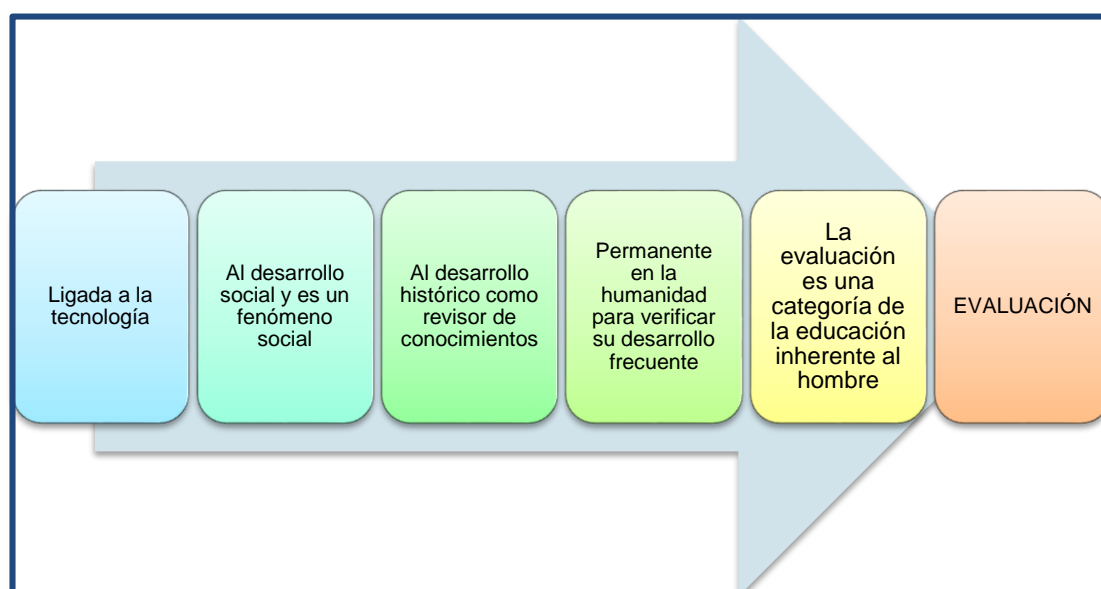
Ligada a la tecnología

Al desarrollo social y es un fenómeno social

Al desarrollo histórico como revisor de conocimientos

Permanente en la humanidad para verificar su desarrollo frecuente

La evaluación es una categoría de la educación inherente al hombre

EVALUACIÓN